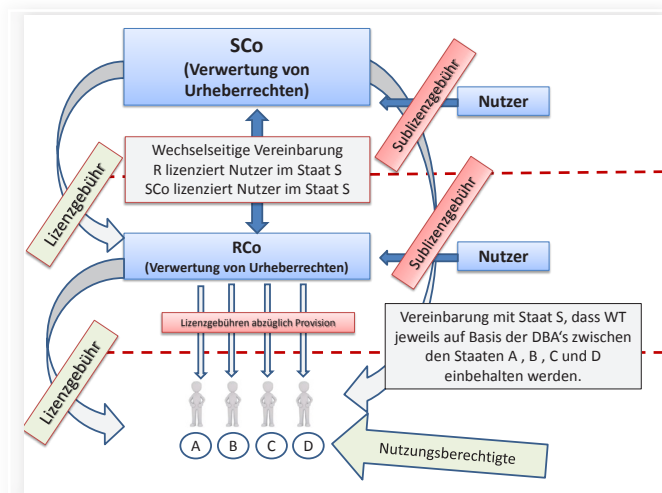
SCo
(Verwertung von Urheberrechten)

Sublizenzgebühr

Nutzer

Lizenzgebühr

Wechselseitige Vereinbarung
R lizenziert Nutzer im Staat S
SCo lizenziert Nutzer im Staat S

Sublizenzgebühr

RCo
(Verwertung von Urheberrechten)

Sublizenzgebühr

Nutzer

Lizenzgebühren abzüglich Provision

Vereinbarung mit Staat S, dass WT jeweils auf Basis der DBA's zwischen den Staaten A , B , C und D einbehalten werden.

Lizenzgebühr

A B C D

Nutzungsberechtigte